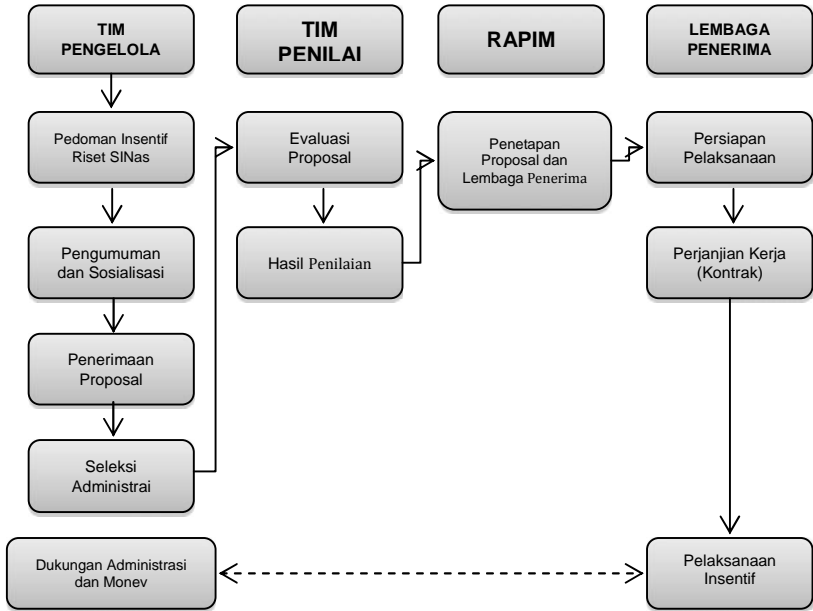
TIM PENGELOLA

TIM PENILAI

RAPIM

LEMBAGA PENERIMA

Pedoman Insentif Riset SINas

Evaluasi Proposal

Penetapan Proposal dan Lembaga Penerima

Persiapan Pelaksanaan

Hasil Penilaian

Pengumuman dan Sosialisasi

Perjanjian Kerja (Kontrak)

Penerimaan Proposal

Seleksi Administrai

Dukungan Administrasi dan Monev

Pelaksanaan Insentif